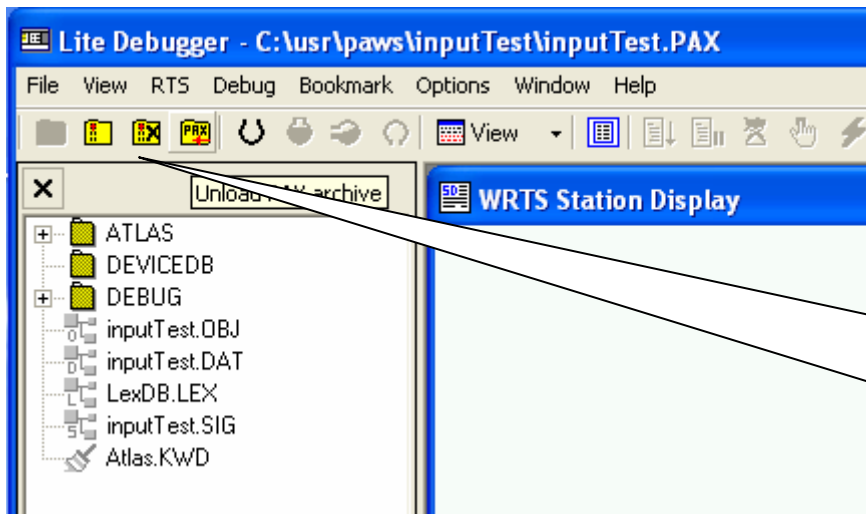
Lite Debugger - C:\usr\paws\inputTest\inputTest.PAX

File View RTS Debug Bookmark Options Window Help

View

PAX

Unload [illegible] archive

WRTS Station Display

ATLAS
DEVICEDB
DEBUG
inputTest.OBJ
inputTest.DAT
LexDB.LEX
inputTest.SIG
Atlas.KWD